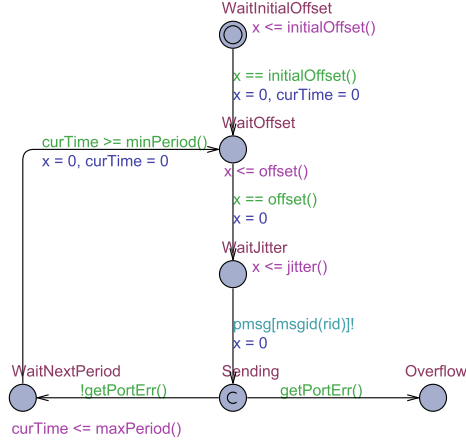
WaitInitialOffset
x <= initialOffset()

x == initialOffset()
x = 0, curTime = 0

curTime >= minPeriod()
x = 0, curTime = 0

WaitOffset
x <= offset()

x == offset()
x = 0

WaitJitter
x <= jitter()

pmsg[msgid(rid)]!
x = 0

WaitNextPeriod
!getPortErr()
Sending
C
getPortErr()
Overflow

curTime <= maxPeriod()